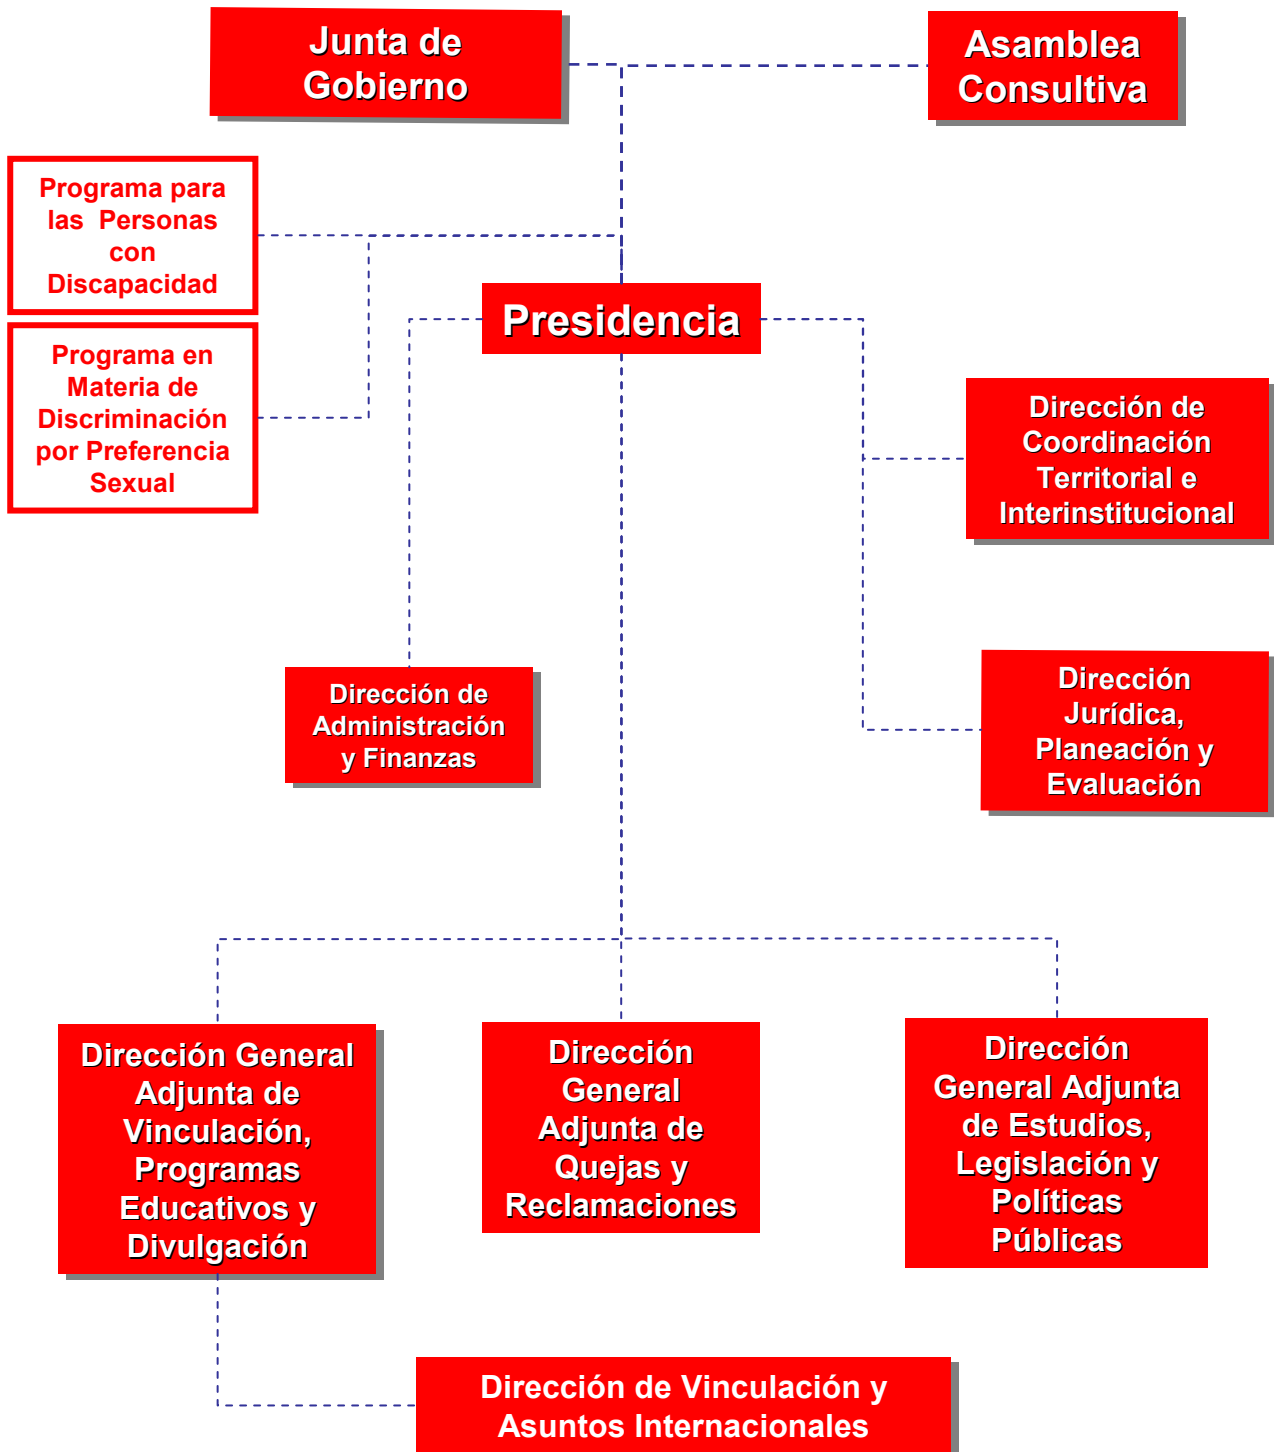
Junta de Gobierno

Asamblea Consultiva

Programa para las Personas con Discapacidad

Programa en Materia de Discriminación por Preferencia Sexual

Presidencia

Dirección de Coordinación Territorial e Interinstitucional

Dirección de Administración y Finanzas

Dirección Jurídica, Planeación y Evaluación

Dirección General Adjunta de Vinculación, Programas Educativos y Divulgación

Dirección General Adjunta de Quejas y Reclamaciones

Dirección General Adjunta de Estudios, Legislación y Políticas Públicas

Dirección de Vinculación y Asuntos Internacionales